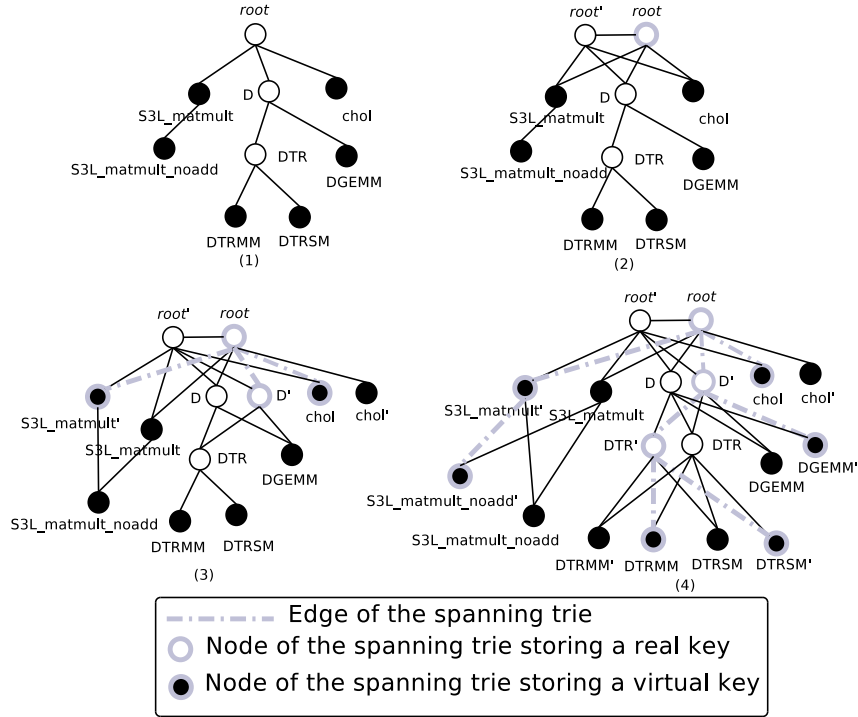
root
D
S3L_matmult
chol
S3L_matmult_noadd
DTR
DGEMM
DTRMM
DTRSM
(1)

root'
root
D
S3L_matmult
chol
S3L_matmult_noadd
DTR
DGEMM
DTRMM
DTRSM
(2)

root'
root
S3L_matmult'
D
D'
chol
chol'
S3L_matmult
DTR
DGEMM
S3L_matmult_noadd
DTRMM
DTRSM
(3)

root'
root
D
D'
S3L_matmult'
S3L_matmult
chol
chol'
DTR'
DTR
DGEMM
DGEMM'
S3L_matmult_noadd'
S3L_matmult_noadd
DTRMM'
DTRMM
DTRSM
DTRSM'
(4)

Edge of the spanning trie
Node of the spanning trie storing a real key
Node of the spanning trie storing a virtual key